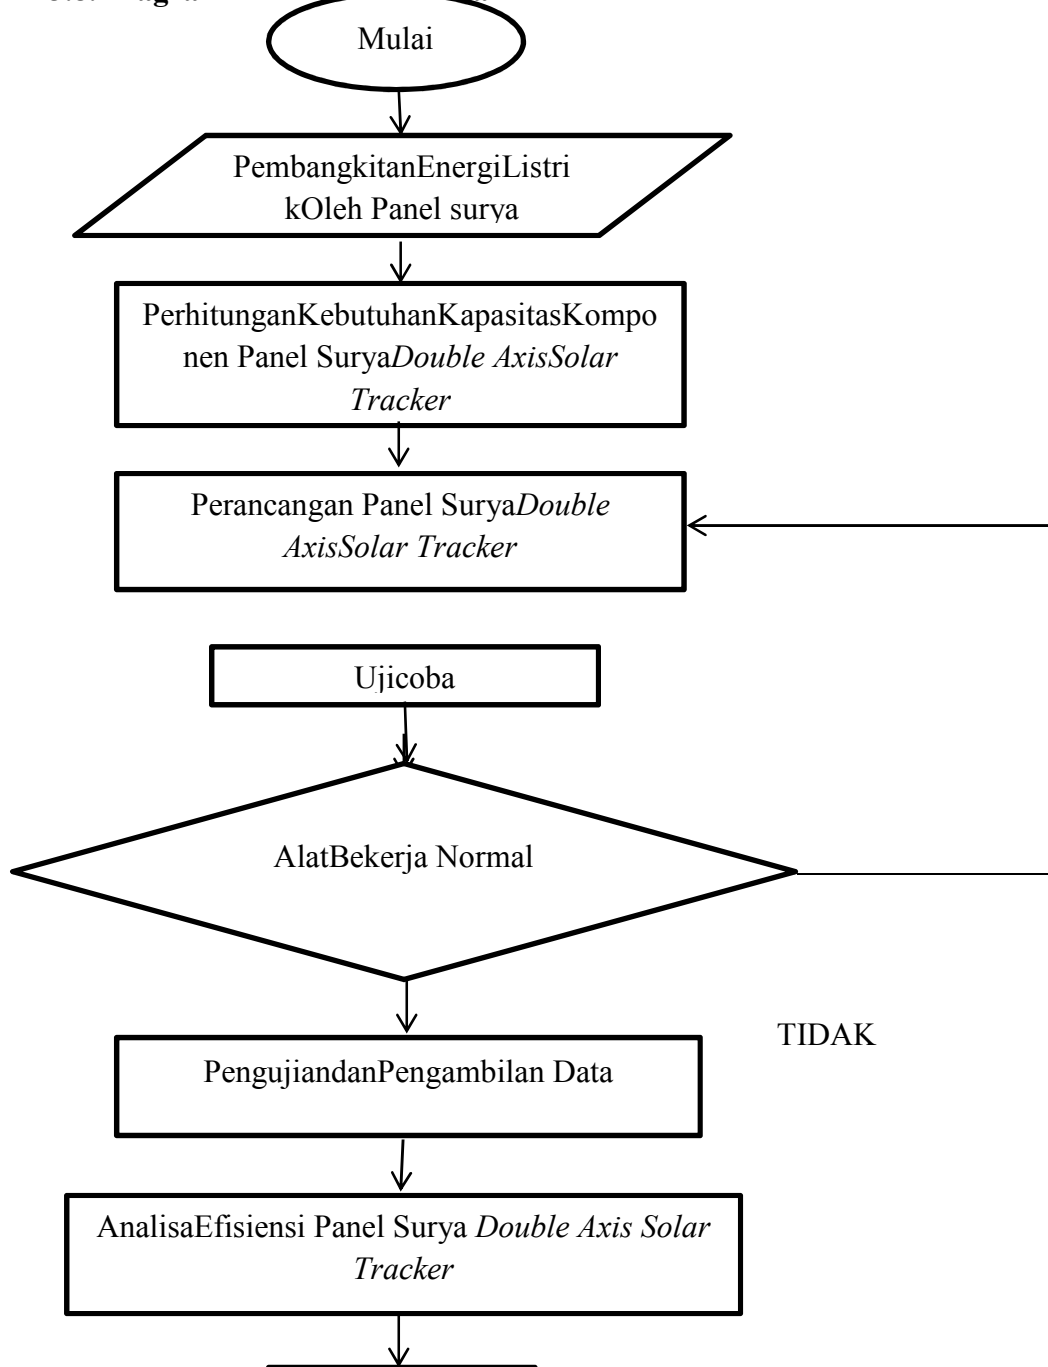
Mulai

PembangkitanEnergiListri kOleh Panel surya

PerhitunganKebutuhanKapasitasKomponen Panel Surya*Double AxisSolar Tracker*

Perancangan Panel Surya*Double AxisSolar Tracker*

Ujicoba

AlatBekerja Normal

TIDAK

PengujiandanPengambilan Data

AnalisaEfisiensi Panel Surya *Double Axis Solar Tracker*